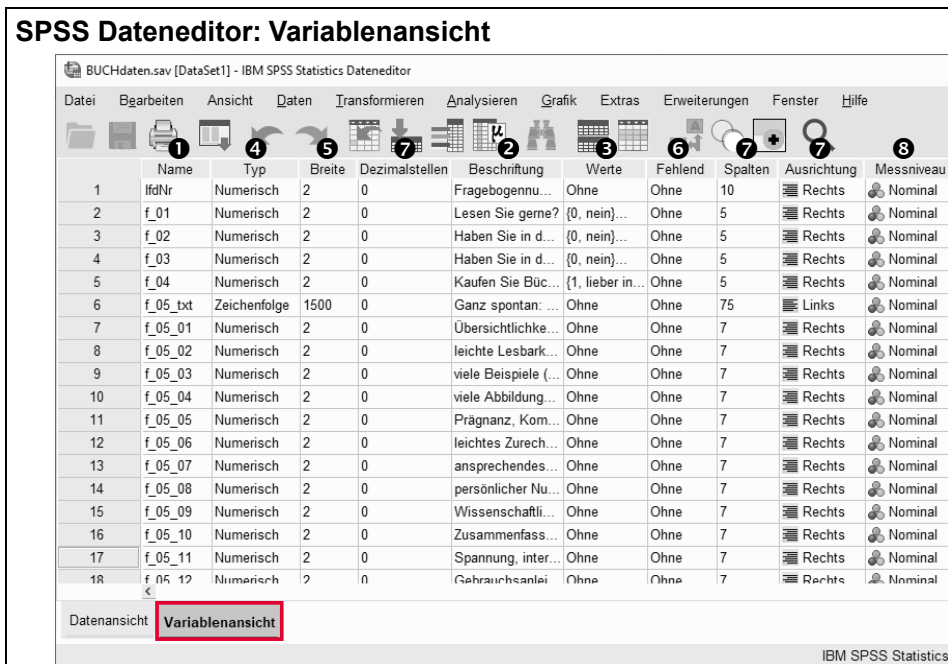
SPSS Dateneditor: Variablenansicht

BUCHdaten.sav [DataSet1] - IBM SPSS Statistics Dateneditor

Datei Bearbeiten Ansicht Daten Transformieren Analysieren Grafik Extras Erweiterungen Fenster Hilfe

❶ ❹ ❺ ❼ ❷ ❸ ❻ ❼ ❼ ❽

| | Name | Typ | Breite | Dezimalstellen | Beschriftung | Werte | Fehlend | Spalten | Ausrichtung | Messniveau |
|---|---|---|---|---|---|---|---|---|---|---|
| 1 | lfdNr | Numerisch | 2 | 0 | Fragebogennu... | Ohne | Ohne | 10 | Rechts | Nominal |
| 2 | f_01 | Numerisch | 2 | 0 | Lesen Sie gerne? | {0, nein}... | Ohne | 5 | Rechts | Nominal |
| 3 | f_02 | Numerisch | 2 | 0 | Haben Sie in d... | {0, nein}... | Ohne | 5 | Rechts | Nominal |
| 4 | f_03 | Numerisch | 2 | 0 | Haben Sie in d... | {0, nein}... | Ohne | 5 | Rechts | Nominal |
| 5 | f_04 | Numerisch | 2 | 0 | Kaufen Sie Büc... | {1, lieber in... | Ohne | 5 | Rechts | Nominal |
| 6 | f_05_txt | Zeichenfolge | 1500 | 0 | Ganz spontan: ... | Ohne | Ohne | 75 | Links | Nominal |
| 7 | f_05_01 | Numerisch | 2 | 0 | Übersichtlichke... | Ohne | Ohne | 7 | Rechts | Nominal |
| 8 | f_05_02 | Numerisch | 2 | 0 | leichte Lesbark... | Ohne | Ohne | 7 | Rechts | Nominal |
| 9 | f_05_03 | Numerisch | 2 | 0 | viele Beispiele (... | Ohne | Ohne | 7 | Rechts | Nominal |
| 10 | f_05_04 | Numerisch | 2 | 0 | viele Abbildung... | Ohne | Ohne | 7 | Rechts | Nominal |
| 11 | f_05_05 | Numerisch | 2 | 0 | Prägnanz, Kom... | Ohne | Ohne | 7 | Rechts | Nominal |
| 12 | f_05_06 | Numerisch | 2 | 0 | leichtes Zurech... | Ohne | Ohne | 7 | Rechts | Nominal |
| 13 | f_05_07 | Numerisch | 2 | 0 | ansprechendes... | Ohne | Ohne | 7 | Rechts | Nominal |
| 14 | f_05_08 | Numerisch | 2 | 0 | persönlicher Nu... | Ohne | Ohne | 7 | Rechts | Nominal |
| 15 | f_05_09 | Numerisch | 2 | 0 | Wissenschaftli... | Ohne | Ohne | 7 | Rechts | Nominal |
| 16 | f_05_10 | Numerisch | 2 | 0 | Zusammenfass... | Ohne | Ohne | 7 | Rechts | Nominal |
| 17 | f_05_11 | Numerisch | 2 | 0 | Spannung, inter... | Ohne | Ohne | 7 | Rechts | Nominal |
| 18 | f_05_12 | Numerisch | 2 | 0 | Gebrauchsanlei... | Ohne | Ohne | 7 | Rechts | Nominal |

Datenansicht Variablenansicht

IBM SPSS Statistics